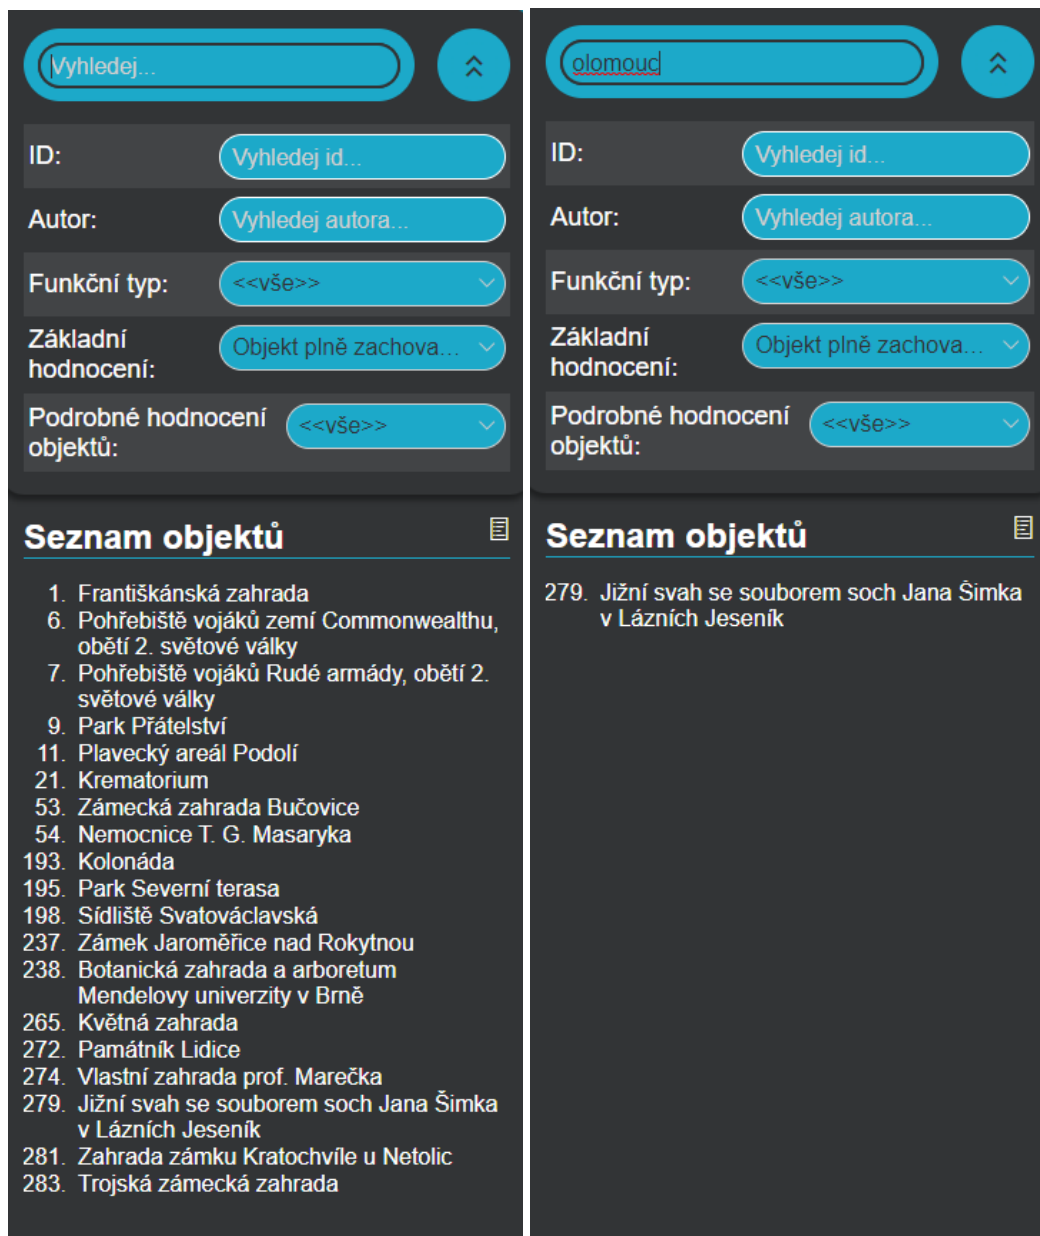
Vyhledej...

ID: Vyhledej id...

Autor: Vyhledej autora...

Funkční typ: <<vše>>

Základní hodnocení: Objekt plně zachova...

Podrobné hodnocení objektů: <<vše>>

Seznam objektů

1. Františkánská zahrada
6. Pohřebiště vojáků zemí Commonwealthu, obětí 2. světové války
7. Pohřebiště vojáků Rudé armády, obětí 2. světové války
9. Park Přátelství
11. Plavecký areál Podolí
21. Krematorium
53. Zámecká zahrada Bučovice
54. Nemocnice T. G. Masaryka
193. Kolonáda
195. Park Severní terasa
198. Sídliště Svatováclavská
237. Zámek Jaroměřice nad Rokytnou
238. Botanická zahrada a arboretum Mendelovy univerzity v Brně
265. Květná zahrada
272. Památník Lidice
274. Vlastní zahrada prof. Marečka
279. Jižní svah se souborem soch Jana Šimka v Lázních Jeseník
281. Zahrada zámku Kratochvíle u Netolic
283. Trojská zámecká zahrada

olomouc

ID: Vyhledej id...

Autor: Vyhledej autora...

Funkční typ: <<vše>>

Základní hodnocení: Objekt plně zachova...

Podrobné hodnocení objektů: <<vše>>

Seznam objektů

279. Jižní svah se souborem soch Jana Šimka v Lázních Jeseník